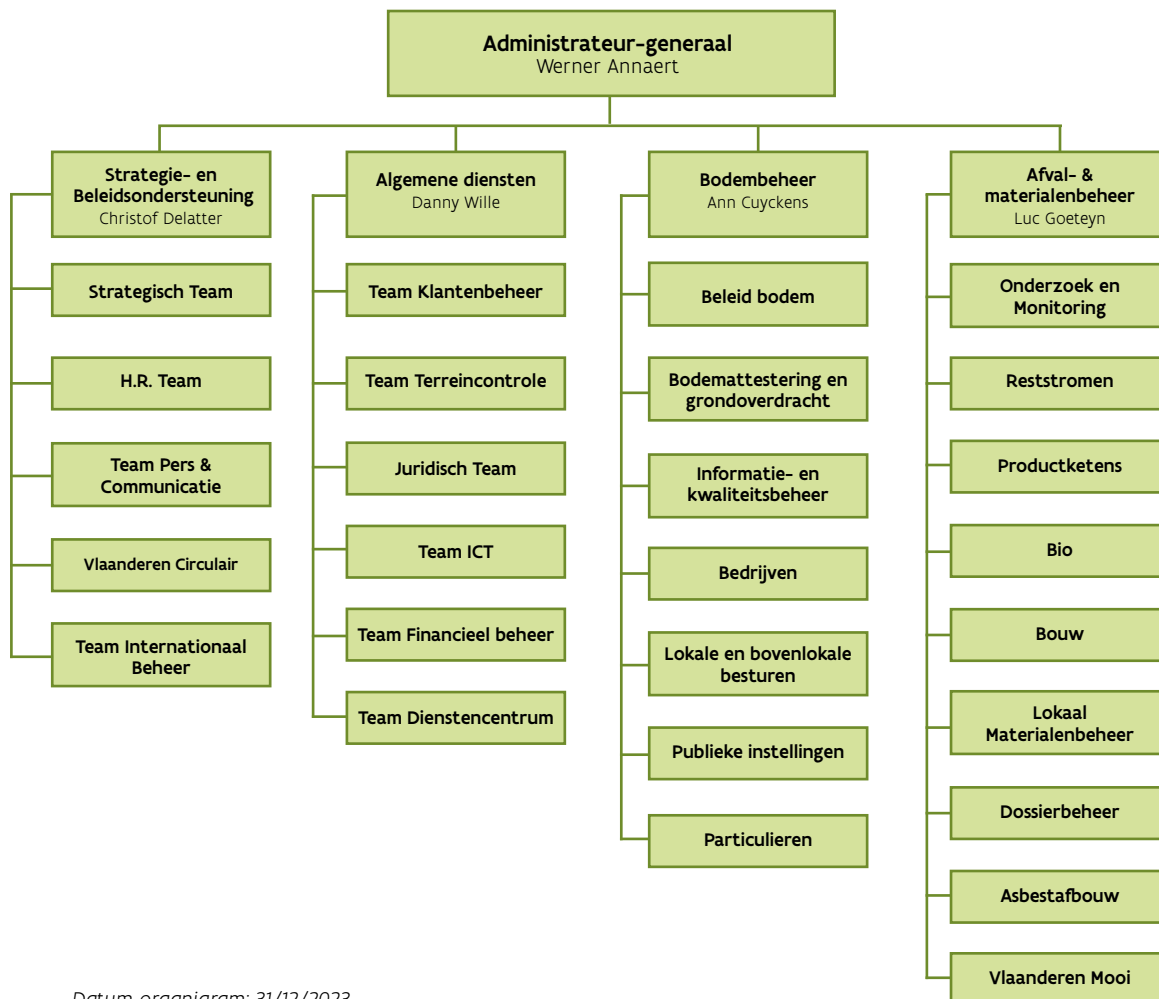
Administrateur-generaal
Werner Annaert

Strategie- en Beleidsondersteuning
Christof Delatter

Strategisch Team

H.R. Team

Team Pers & Communicatie

Vlaanderen Circulair

Team Internationaal Beheer

Algemene diensten
Danny Wille

Team Klantenbeheer

Team Terreincontrole

Juridisch Team

Team ICT

Team Financieel beheer

Team Dienstencentrum

Bodembeheer
Ann Cuyckens

Beleid bodem

Bodemattestering en grondoverdracht

Informatie- en kwaliteitsbeheer

Bedrijven

Lokale en bovenlokale besturen

Publieke instellingen

Particulieren

Afval- & materialenbeheer
Luc Goeteyn

Onderzoek en Monitoring

Reststromen

Productketens

Bio

Bouw

Lokaal Materialenbeheer

Dossierbeheer

Asbestafbouw

Vlaanderen Mooi

Datum organigram: 31/12/2023